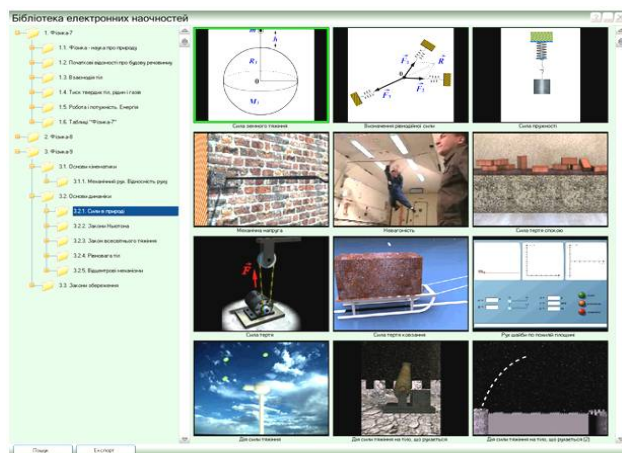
Бібліотека електронних наочностей

1. Фізика 7
1.1. Фізика - наука про природу
1.2. Початкові відомості про будову речовини
1.3. Взаємодія тіл
1.4. Тиск твердих тіл, рідин і газів
1.5. Робота і потужність. Енергія
1.6. Таблиці "Фізика 7"
2. Фізика 8
3. Фізика 9
3.1. Основи кінематики
3.1.1. Механічний рух. Відносність руху
3.2. Основи динаміки
3.2.1. Сили в природі
3.2.2. Закони Ньютона
3.2.3. Закон всесвітнього тяжіння
3.2.4. Рівновага тіл
3.2.5. Вашинтрові механізми
3.3. Закони збереження

Сила земного тяжіння
Визначення рівнодійної сили
Сила пружності
Механічна напруга
Невагомість
Сила тертя спокою
Сила тертя
Сила тертя ковзання
Рух шайби по похилій площині
Дія сили тяжіння
Дія сили тяжіння на тіло, що рухається
Дія сили тяжіння на тіло, що рухається (2)

$R_3$
$M_3$
$h$
$\vec{F_1}$
$\vec{F_2}$
$\vec{F_3}$
$\vec{R}$

Пошук
Експорт